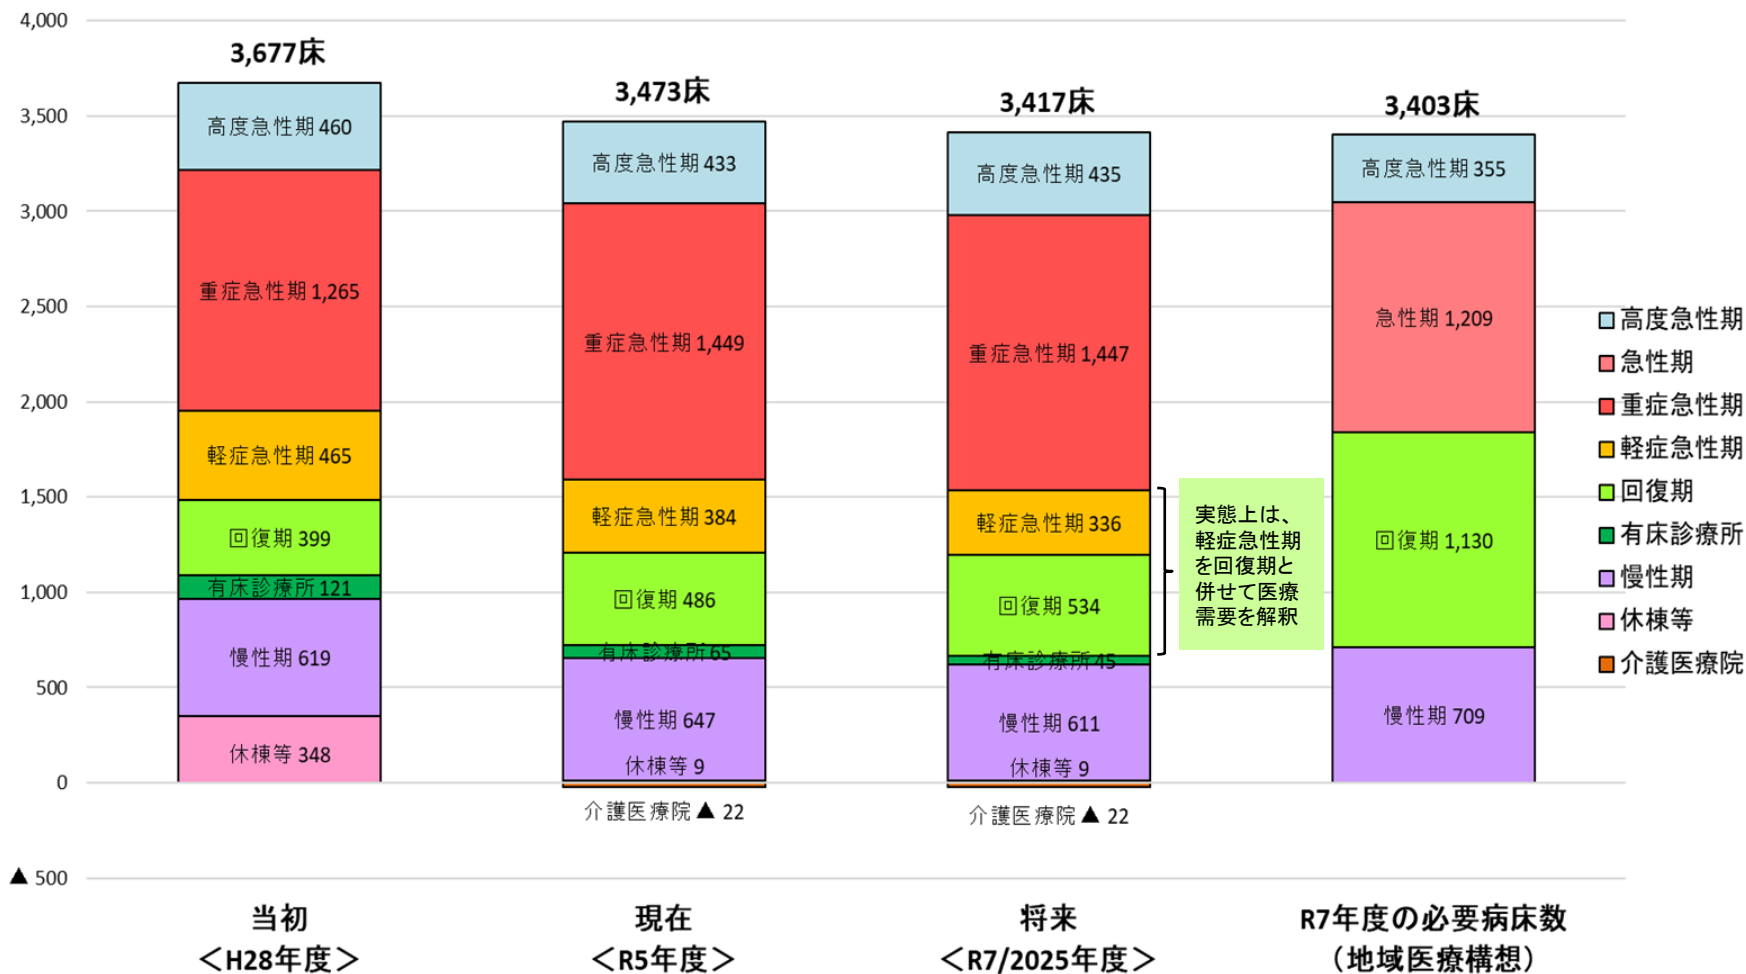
4,000
3,500
3,000
2,500
2,000
1,500
1,000
500
0
▲ 500

3,677床
高度急性期 460
重症急性期 1,265
軽症急性期 465
回復期 399
有床診療所 121
慢性期 619
休棟等 348

3,473床
高度急性期 433
重症急性期 1,449
軽症急性期 384
回復期 486
有床診療所 65
慢性期 647
休棟等 9
介護医療院 ▲ 22

3,417床
高度急性期 435
重症急性期 1,447
軽症急性期 336
回復期 534
有床診療所 45
慢性期 611
休棟等 9
介護医療院 ▲ 22

実態上は、軽症急性期を回復期と併せて医療需要を解釈

3,403床
高度急性期 355
急性期 1,209
回復期 1,130
慢性期 709

高度急性期
急性期
重症急性期
軽症急性期
回復期
有床診療所
慢性期
休棟等
介護医療院

当初
＜H28年度＞

現在
＜R5年度＞

将来
＜R7/2025年度＞

R7年度の必要病床数
（地域医療構想）